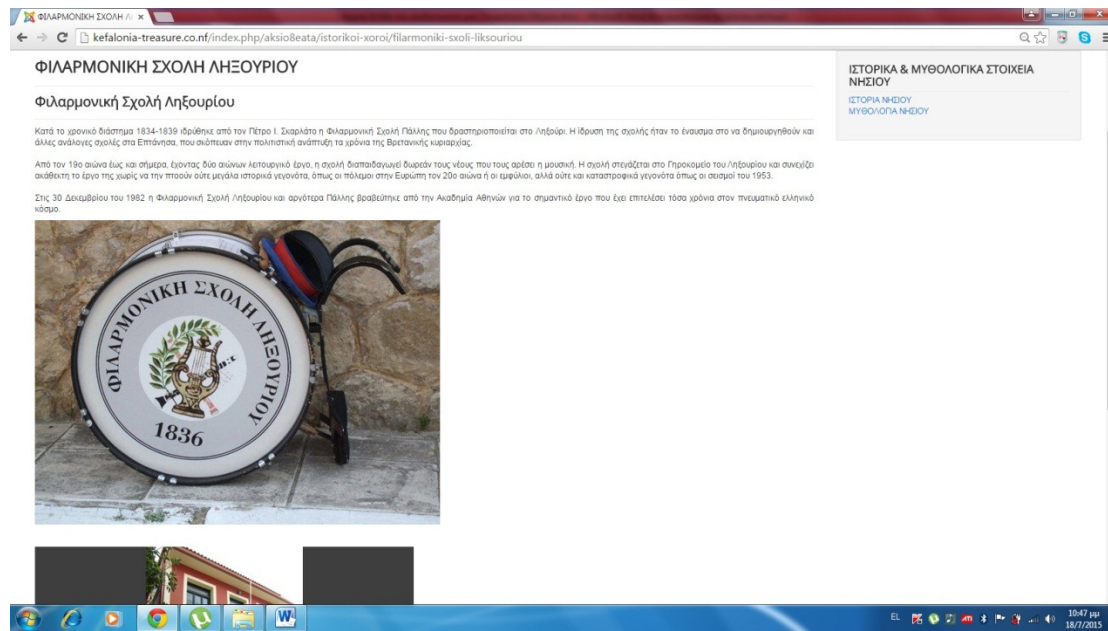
ΦΙΛΑΡΜΟΝΙΚΗ ΣΧΟΛΗ Λ ×

kefalonia-treasure.co.nf/index.php/aksio8eata/istorikoi-xoroi/filarmoniki-sxoli-liksouriou

ΦΙΛΑΡΜΟΝΙΚΗ ΣΧΟΛΗ ΛΗΞΟΥΡΙΟΥ

Φιλαρμονική Σχολή Ληξουρίου

Κατά το χρονικό διάστημα 1834-1839 ιδρύθηκε από τον Πέτρο Ι. Σκαρλάτο η Φιλαρμονική Σχολή Πάλλης που δραστηριοποιείται στο Ληξούρι. Η ίδρυση της σχολής ήταν το έναυσμα στο να δημιουργηθούν και άλλες ανάλογες σχολές στα Επτάνησα, που σκόπευαν στην πολιτιστική ανάπτυξη τα χρόνια της Βρετανικής κυριαρχίας.

Από τον 19ο αιώνα έως και σήμερα, έχοντας δύο αιώνων λειτουργικό έργο, η σχολή διαπαιδαγωγεί δωρεάν τους νέους που τους αρέσει η μουσική. Η σχολή στεγάζεται στο Γηροκομείο του Ληξουρίου και συνεχίζει ακάθεκτη το έργο της χωρίς να την πτοούν ούτε μεγάλα ιστορικά γεγονότα, όπως οι πόλεμοι στην Ευρώπη τον 20ο αιώνα ή οι εμφύλιοι, αλλά ούτε και καταστροφικά γεγονότα όπως οι σεισμοί του 1953.

Στις 30 Δεκεμβρίου του 1982 η Φιλαρμονική Σχολή Ληξουρίου και αργότερα Πάλλης βραβεύτηκε από την Ακαδημία Αθηνών για το σημαντικό έργο που έχει επιτελέσει τόσα χρόνια στον πνευματικό ελληνικό κόσμο.

ΦΙΛΑΡΜΟΝΙΚΗ ΣΧΟΛΗ ΛΗΞΟΥΡΙΟΥ
1836

ΙΣΤΟΡΙΚΑ & ΜΥΘΟΛΟΓΙΚΑ ΣΤΟΙΧΕΙΑ ΝΗΣΙΟΥ
ΙΣΤΟΡΙΑ ΝΗΣΙΟΥ
ΜΥΘΟΛΟΓΙΑ ΝΗΣΙΟΥ

EL 10:47 μμ 18/7/2015